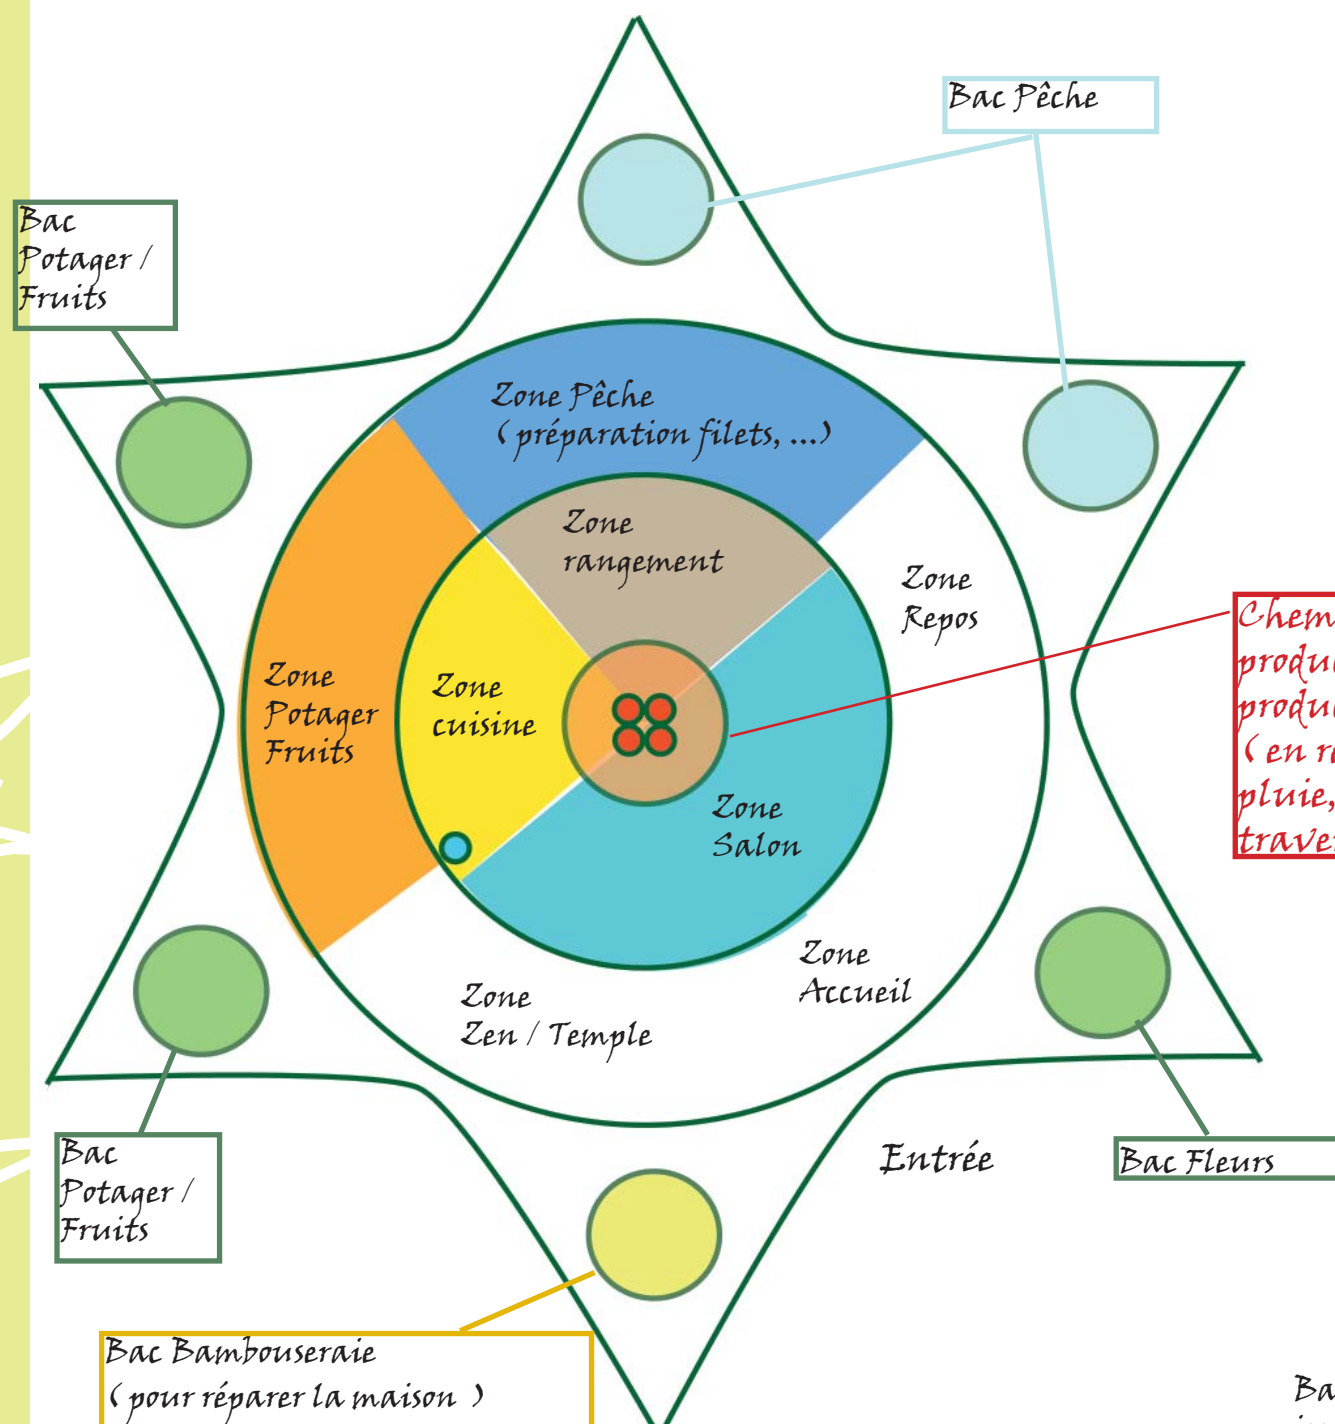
Bac Pêche

Bac Potager / Fruits

Zone Pêche (préparation filets, ...)

Zone rangement

Zone Repos

Chem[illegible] produ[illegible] produ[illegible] (en r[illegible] pluie, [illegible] trave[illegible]

Zone Potager Fruits

Zone cuisine

Zone Salon

Zone Accueil

Zone Zen / Temple

Entrée

Bac Fleurs

Bac Potager / Fruits

Bac Bambouseraie (pour réparer la maison )

Ba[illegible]